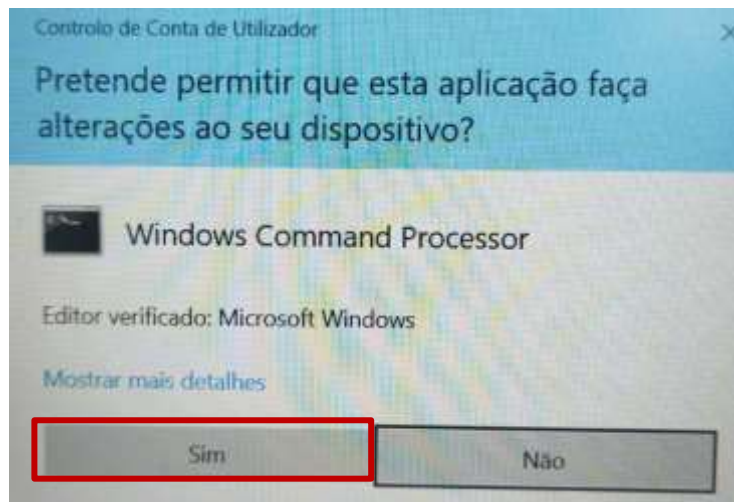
Controlo de Conta de Utilizador

Pretende permitir que esta aplicação faça alterações ao seu dispositivo?

Windows Command Processor

Editor verificado: Microsoft Windows

Mostrar mais detalhes

Sim

Não